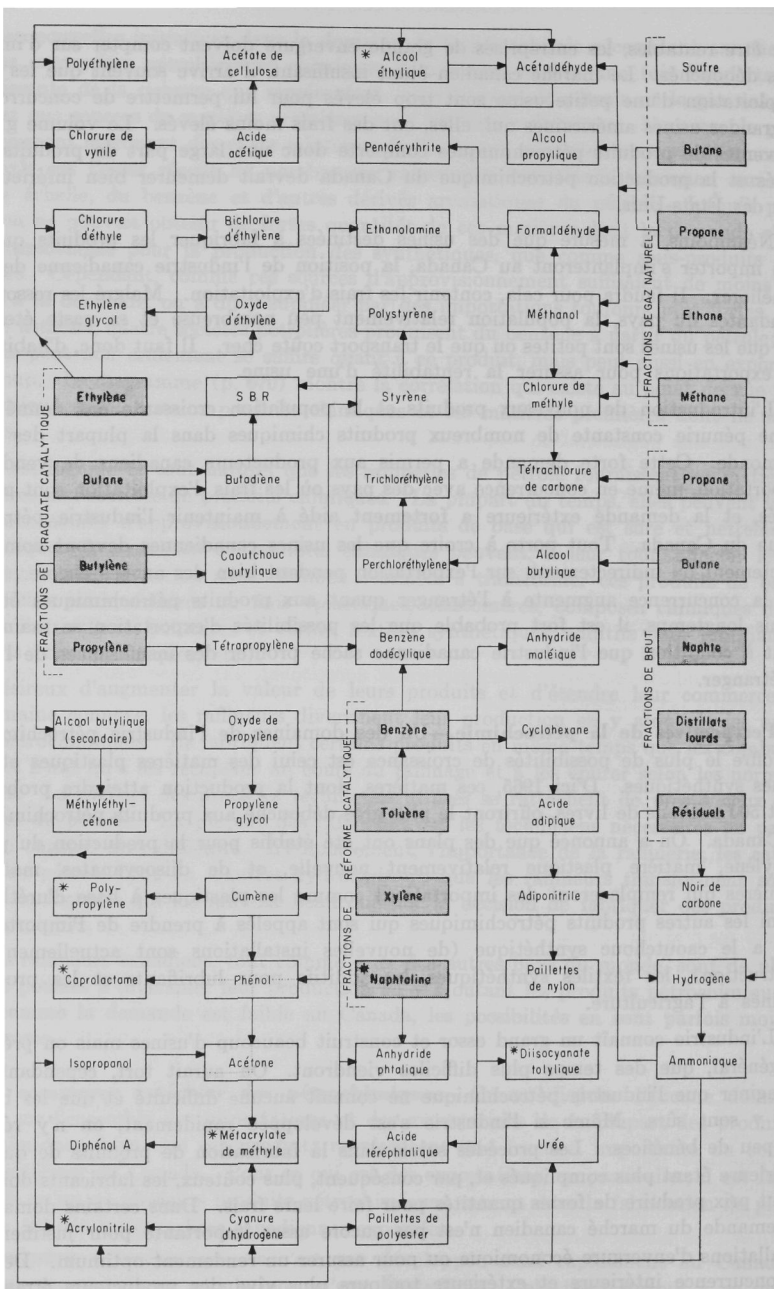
Polyéthylène

Acétate de cellulose

* Alcool éthylique

Acétaldéhyde

Soufre

Chlorure de vynile

Acide acétique

Pentaérythrite

Alcool propylique

Butane

Chlorure d'éthyle

Bichlorure d'éthylène

Ethanolamine

Formaldéhyde

Propane

Ethylène glycol

Oxyde d'éthylène

Polystyrène

Méthanol

Ethane

FRACTIONS DE GAZ NATUREL

Ethylène

S B R

Styrène

Chlorure de méthyle

Méthane

Butane

Butadiène

Trichloréthylène

Tétrachlorure de carbone

Propane

Butylène

Caoutchouc butylique

Perchloréthylène

Alcool butylique

Butane

FRACTIONS DE CRAQUATE CATALYTIQUE

Propylène

Tétrapropylène

Benzène dodécylique

Anhydride maléique

Naphta

FRACTIONS DE BRUT

Distillats lourds

Alcool butylique (secondaire)

Oxyde de propylène

Benzène

Cyclohexane

Méthyléthylcétone

Propylène glycol

Toluène

Acide adipique

Résiduels

FRACTIONS DE RÉFORME CATALYTIQUE

* Polypropylène

Cumène

Xylène

Adiponitrile

Noir de carbone

* Caprolactame

Phénol

* Naphtaline

Paillettes de nylon

Hydrogène

Isopropanol

Acétone

Anhydride phtalique

* Diisocyanate tolylique

Ammoniaque

Diphénol A

* Métacrylate de méthyle

Acide téréphtalique

Urée

* Acrylonitrile

Cyanure d'hydrogène

Paillettes de polyester